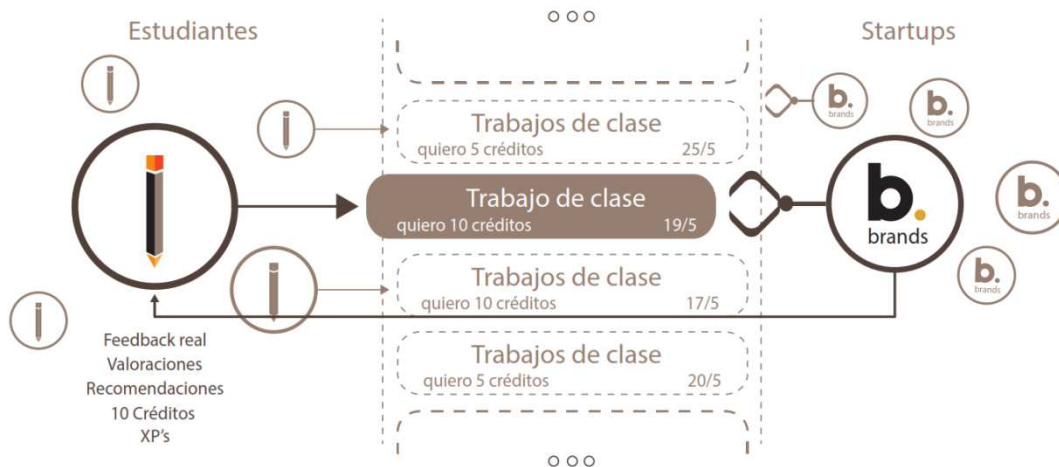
Estudiantes

Startups

Trabajos de clase
quiero 5 créditos 25/5

Trabajo de clase
quiero 10 créditos 19/5

Trabajos de clase
quiero 10 créditos 17/5

Trabajos de clase
quiero 5 créditos 20/5

b. brands

b. brands

b. brands

b. brands

b. brands

Feedback real
Valoraciones
Recomendaciones
10 Créditos
XP's